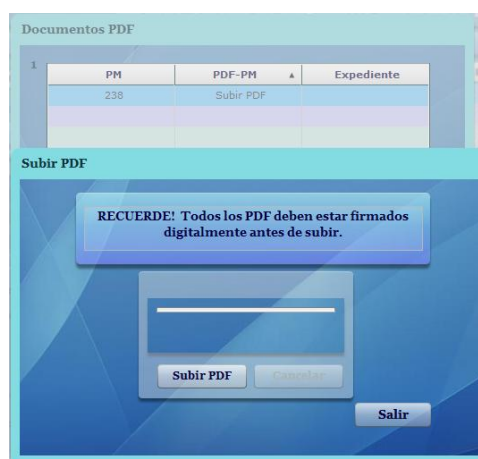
Documentos PDF

1

| PM | PDF-PM ▲ | Expediente |
|---|---|---|
| 238 | Subir PDF | |
| | | |
| | | |

Subir PDF

RECUERDE! Todos los PDF deben estar firmados digitalmente antes de subir.

Subir PDF

Cancelar

Salir